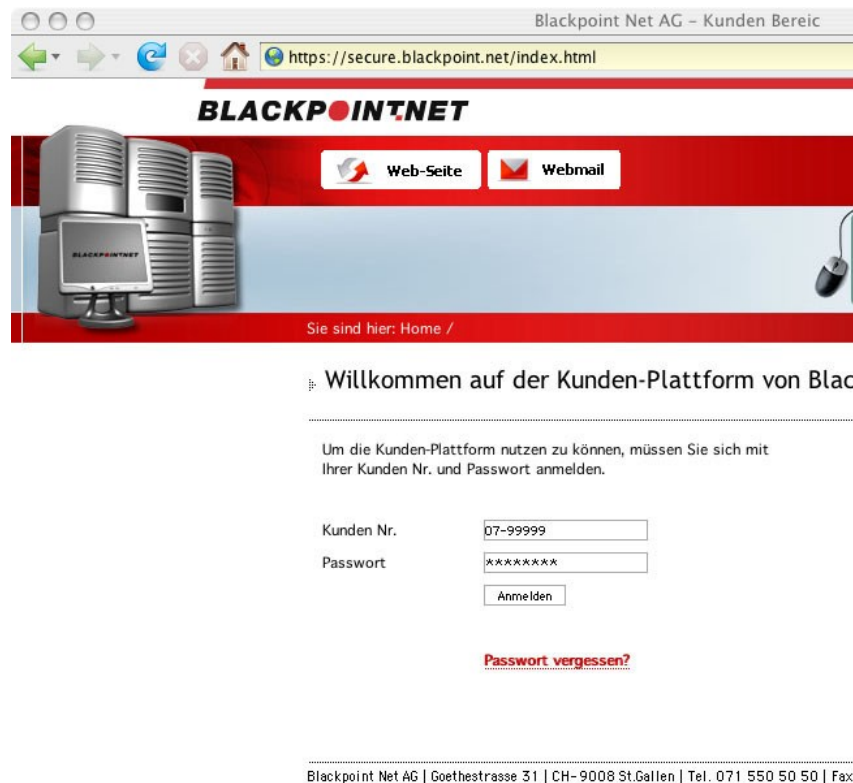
Blackpoint Net AG – Kunden Bereic

https://secure.blackpoint.net/index.html

BLACKPOINT.NET

Web-Seite

Webmail

BLACKPOINT.NET

Sie sind hier: Home /

Willkommen auf der Kunden-Plattform von Blac

Um die Kunden-Plattform nutzen zu können, müssen Sie sich mit Ihrer Kunden Nr. und Passwort anmelden.

Kunden Nr. 07-99999

Passwort ********

Anmelden

Passwort vergessen?

Blackpoint Net AG | Goethestrasse 31 | CH-9008 St.Gallen | Tel. 071 550 50 50 | Fax